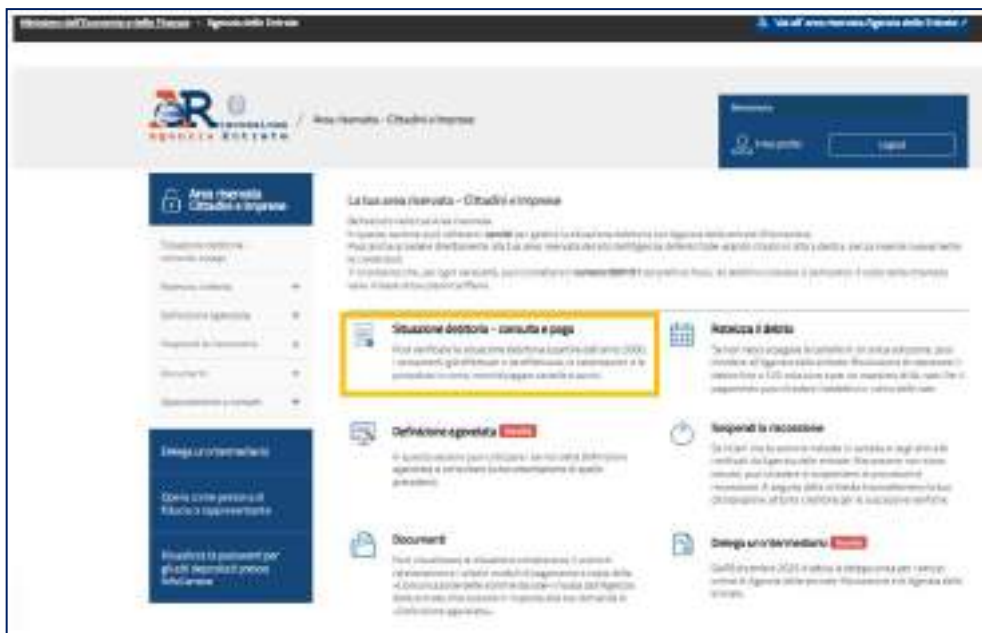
Ministero dell'Economia e delle Finanze · Agenzia delle Entrate

Vai all'area riservata Agenzia delle Entrate

Agenzia Entrate

Area riservata - Cittadini e Imprese

Benvenuto

Il mio profilo

Logout

Area riservata Cittadini e Imprese

Situazione debitoria consulta e paga

Rateizza il debito

Definizione agevolata

Sospendi la riscossione

Documenti

Appuntamenti e contatti

Delega un intermediario

Opera come persona di fiducia o rappresentante

Visualizza la password per gli atti depositati presso l'Ufficiale

La tua area riservata - Cittadini e Imprese

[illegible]

Situazione debitoria – consulta e paga

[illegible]

Rateizza il debito

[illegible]

Definizione agevolata Novità

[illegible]

Sospendi la riscossione

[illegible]

Documenti

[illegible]

Delega un intermediario Novità

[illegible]